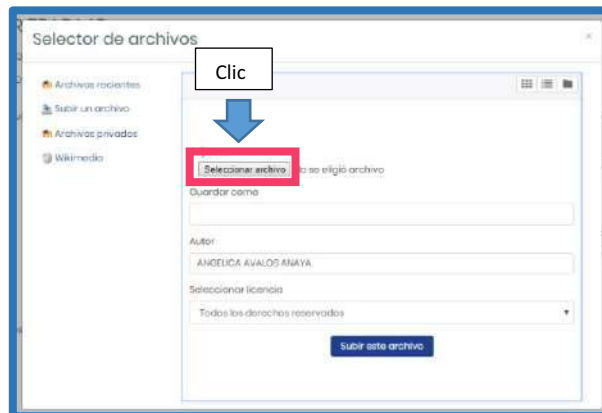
Selector de archivos

Clic

Archivos recientes
Subir un archivo
Archivos privados
Wikimedia

Seleccionar archivo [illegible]o se eligió archivo

Guardar como

Autor
ANGELICA AVALOS ANAYA

Seleccionar licencia
Todos los derechos reservados

Subir este archivo